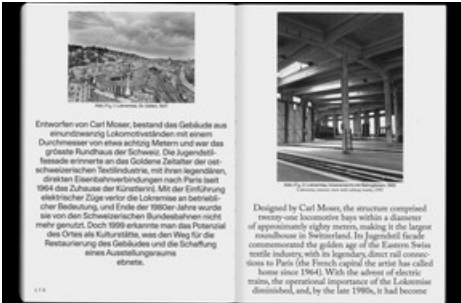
Entworfen von Carl Moser, bestand das Gebäude aus einundzwanzig Lokomotivständen mit einem Durchmesser von etwa achtzig Metern und war das grösste Rundhaus der Schweiz. Die Jugendstilfassade erinnerte an das Goldene Zeitalter der ostschweizerischen Textilindustrie, mit ihren legendären, direkten Eisenbahnverbindungen nach Paris (seit 1964 das Zuhause der Künstlerin). Mit der Einführung elektrischer Züge verlor die Lokremise an betrieblicher Bedeutung, und Ende der 1980er-Jahre wurde sie von den Schweizerischen Bundesbahnen nicht mehr genutzt. Doch 1999 erkannte man das Potenzial des Ortes als Kulturstätte, was den Weg für die Restaurierung des Gebäudes und die Schaffung eines Ausstellungsraums ebnete.

Designed by Carl Moser, the structure comprised twenty-one locomotive bays within a diameter of approximately eighty meters, making it the largest roundhouse in Switzerland. Its Jugendstil façade commemorated the golden age of the Eastern Swiss textile industry, with its legendary, direct rail connections to Paris (the French capital the artist has called home since 1964). With the advent of electric trains, the operational importance of the Lokremise diminished, and, by the late 1980s, it had become